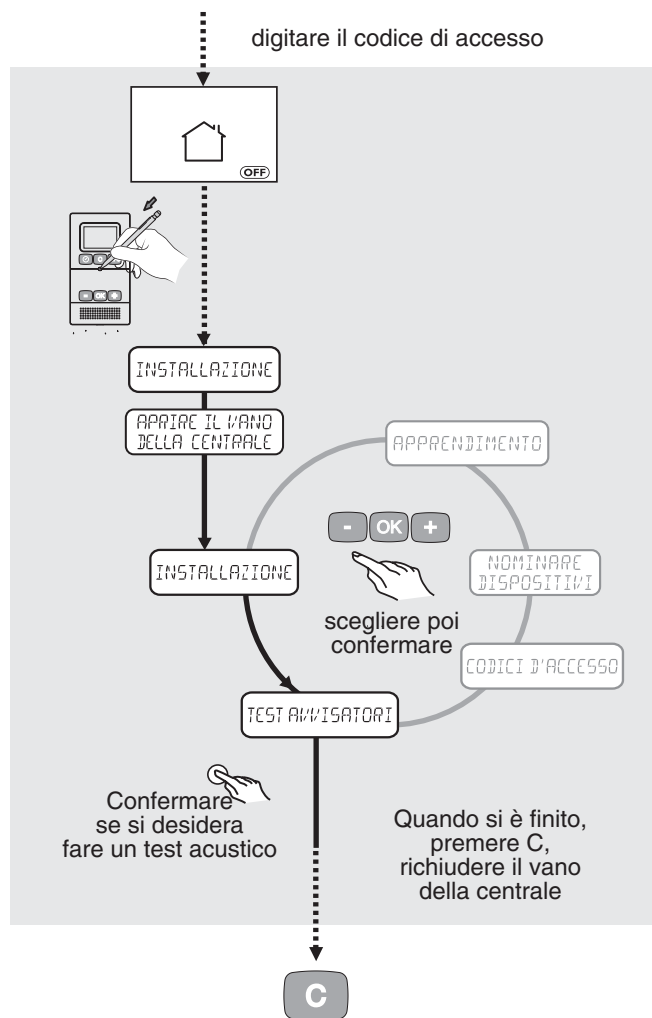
digitare il codice di accesso

OFF

INSTALLAZIONE

APRIRE IL VANO DELLA CENTRALE

APPRENDIMENTO

- OK +

INSTALLAZIONE

NOMINARE DISPOSITIVI

scegliere poi confermare

CODICI D'ACCESSO

TEST AVVISATORI

Confermare se si desidera fare un test acustico

Quando si è finito, premere C, richiudere il vano della centrale

C